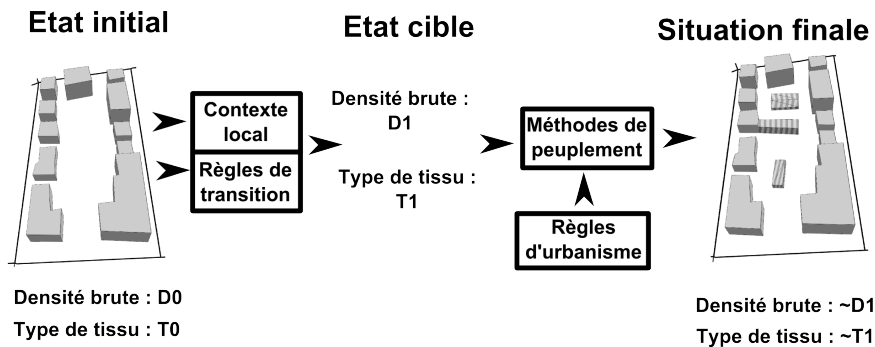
Etat initial

Etat cible

Situation finale

Contexte local

Règles de transition

Densité brute : D1

Type de tissu : T1

Méthodes de peuplement

Règles d'urbanisme

Densité brute : D0

Type de tissu : T0

Densité brute : ~D1

Type de tissu : ~T1